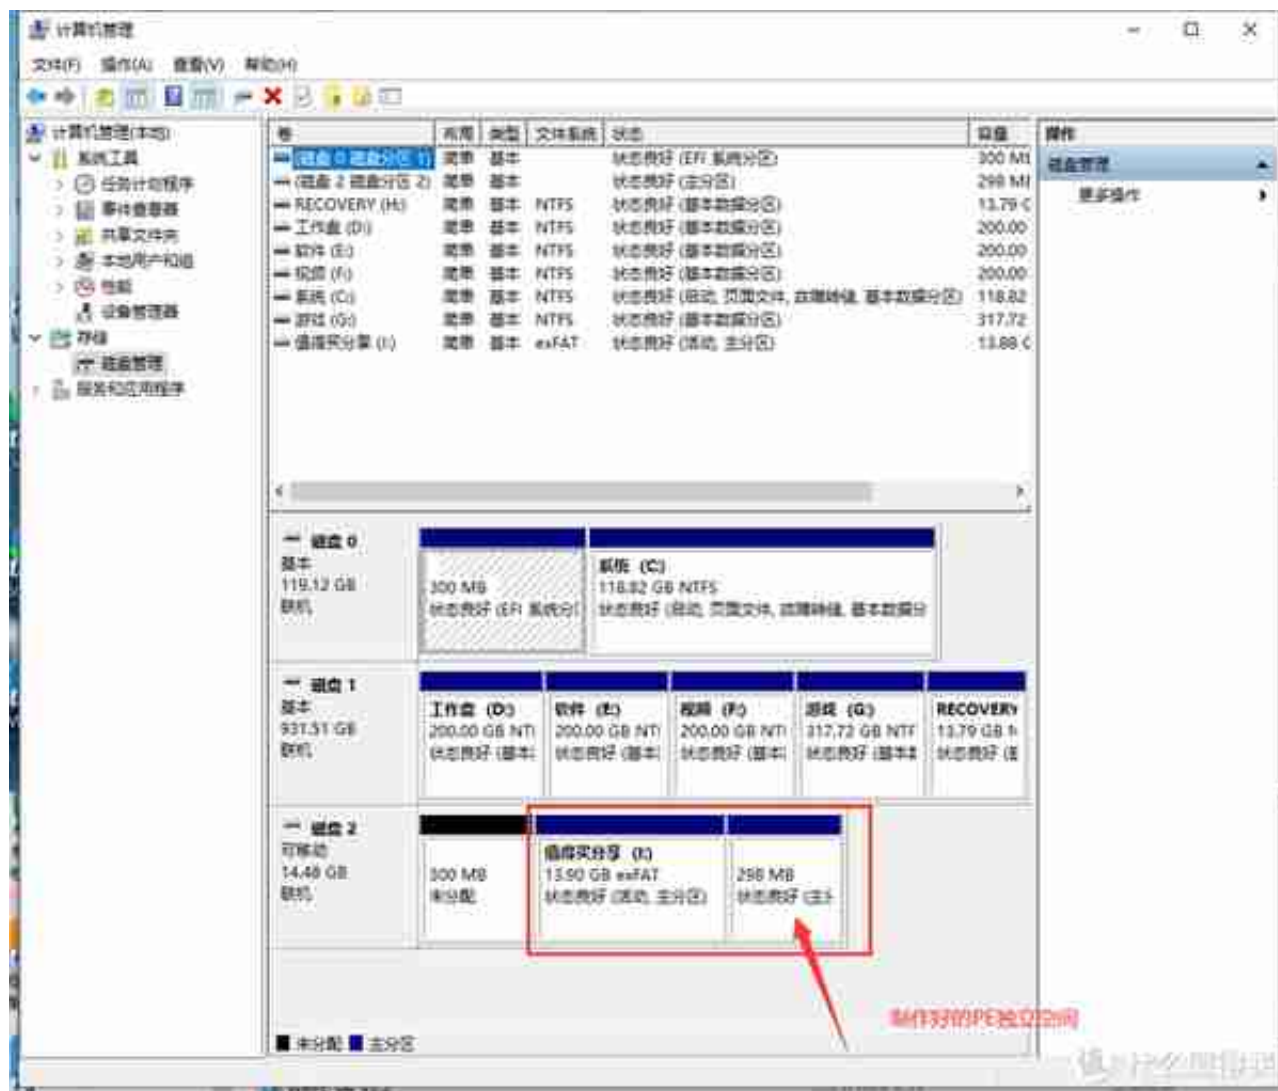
计算机管理

文件(F) 操作(A) 查看(V) 帮助(H)

计算机管理(本地)
系统工具
任务计划程序
事件查看器
共享文件夹
本地用户和组
性能
设备管理器
存储
磁盘管理
服务和应用程序

| 卷 | 布局 | 类型 | 文件系统 | 状态 | 容量 |
|---|---|---|---|---|---|
| (磁盘 0 磁盘分区 1) | 简单 | 基本 | | 状态良好 (EFI 系统分区) | 300 MI |
| (磁盘 2 磁盘分区 2) | 简单 | 基本 | | 状态良好 (主分区) | 298 MI |
| RECOVERY (H:) | 简单 | 基本 | NTFS | 状态良好 (基本数据分区) | 13.79 C |
| 工作盘 (D:) | 简单 | 基本 | NTFS | 状态良好 (基本数据分区) | 200.00 |
| 软件 (E:) | 简单 | 基本 | NTFS | 状态良好 (基本数据分区) | 200.00 |
| 视频 (F:) | 简单 | 基本 | NTFS | 状态良好 (基本数据分区) | 200.00 |
| 系统 (C:) | 简单 | 基本 | NTFS | 状态良好 (启动, 页面文件, 故障转储, 基本数据分区) | 118.82 |
| 游戏 (G:) | 简单 | 基本 | NTFS | 状态良好 (基本数据分区) | 317.72 |
| 值得买分享 (I:) | 简单 | 基本 | exFAT | 状态良好 (活动, 主分区) | 13.88 C |

操作
磁盘管理
更多操作

磁盘 0
基本
119.12 GB
联机
300 MB
状态良好 (EFI 系统分
系统 (C:)
118.82 GB NTFS
状态良好 (启动, 页面文件, 故障转储, 基本数据分

磁盘 1
基本
931.51 GB
联机
工作盘 (D:)
200.00 GB NT
状态良好 (基本
软件 (E:)
200.00 GB NT
状态良好 (基本
视频 (F:)
200.00 GB NT
状态良好 (基本
游戏 (G:)
317.72 GB NTF
状态良好 (基本
RECOVERY
13.79 GB N
状态良好 (基

磁盘 2
可移动
14.48 GB
联机
300 MB
未分配
值得买分享 (I:)
13.90 GB exFAT
状态良好 (活动, 主分区)
298 MB
状态良好 (主

制作好的PE独立空间

未分配 主分区